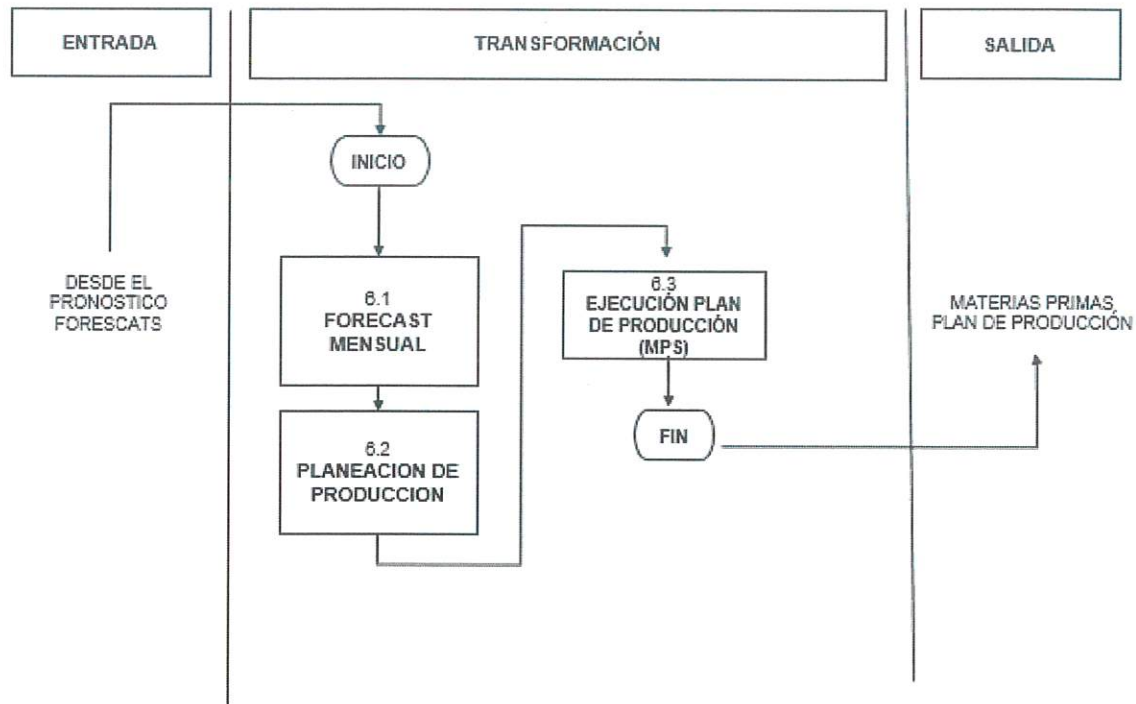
ENTRADA

TRANSFORMACIÓN

SALIDA

INICIO

DESDE EL PRONOSTICO FORESCATS

6.1 FORECAST MENSUAL

6.3 EJECUCIÓN PLAN DE PRODUCCIÓN (MPS)

MATERIAS PRIMAS, PLAN DE PRODUCCIÓN

6.2 PLANEACION DE PRODUCCION

FIN